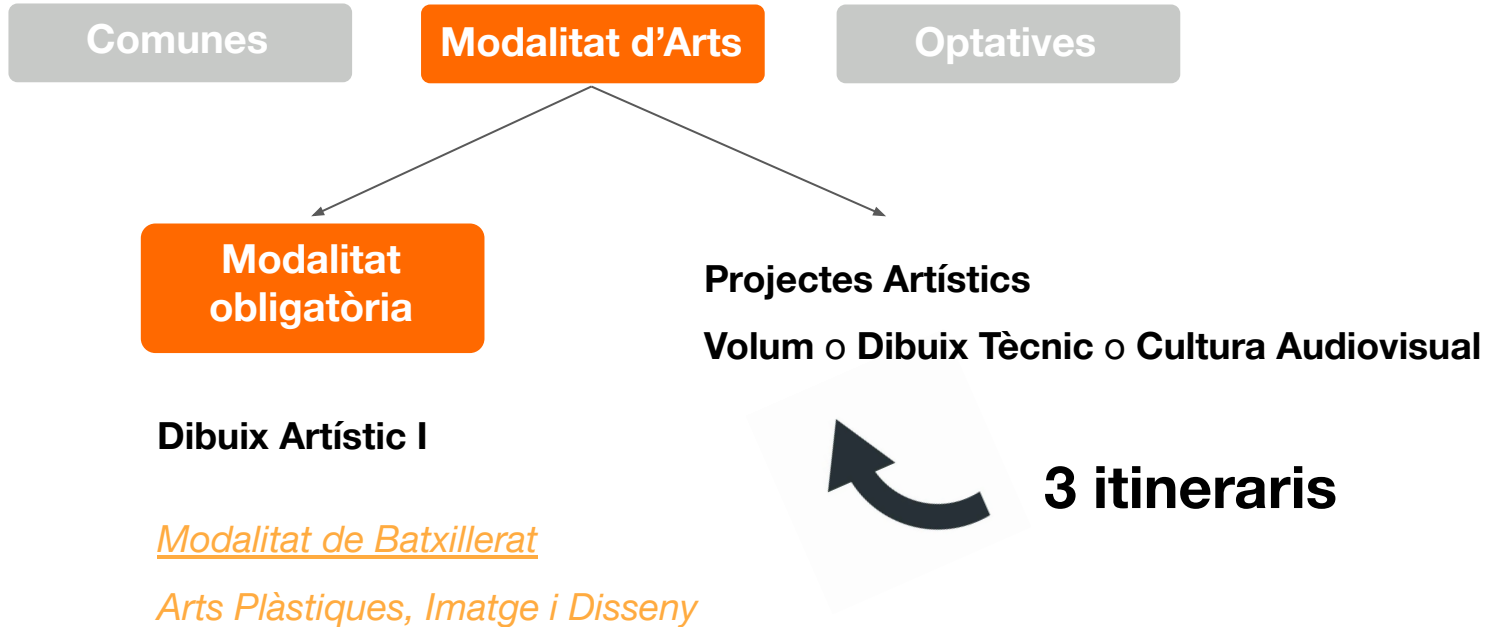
Comunes

Modalitat d'Arts

Optatives

Modalitat obligatòria

Projectes Artístics

Volum o Dibuix Tècnic o Cultura Audiovisual

Dibuix Artístic I

3 itineraris

Modalitat de Batxillerat

Arts Plàstiques, Imatge i Disseny